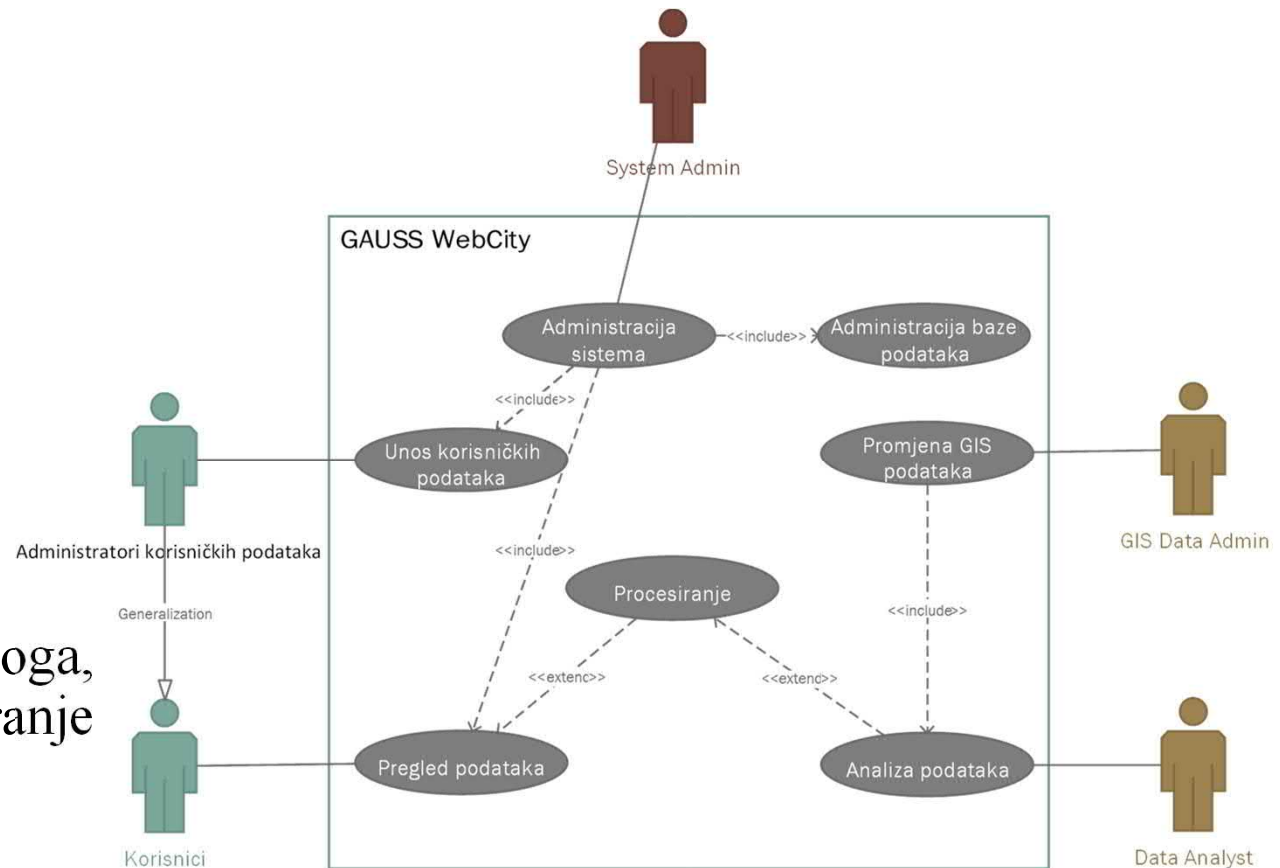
System Admin

GAUSS WebCity

Administracija sistema

<<include>>

Administracija baze podataka

<<include>>

Unos korisničkih podataka

Promjena GIS podataka

Administratori korisničkih podataka

GIS Data Admin

<<include>>

Generalization

Procesiranje

<<include>>

oga,
anje

<<extenc>>

<<extend>>

Pregled podataka

Analiza podataka

Korisnici

Data Analyst